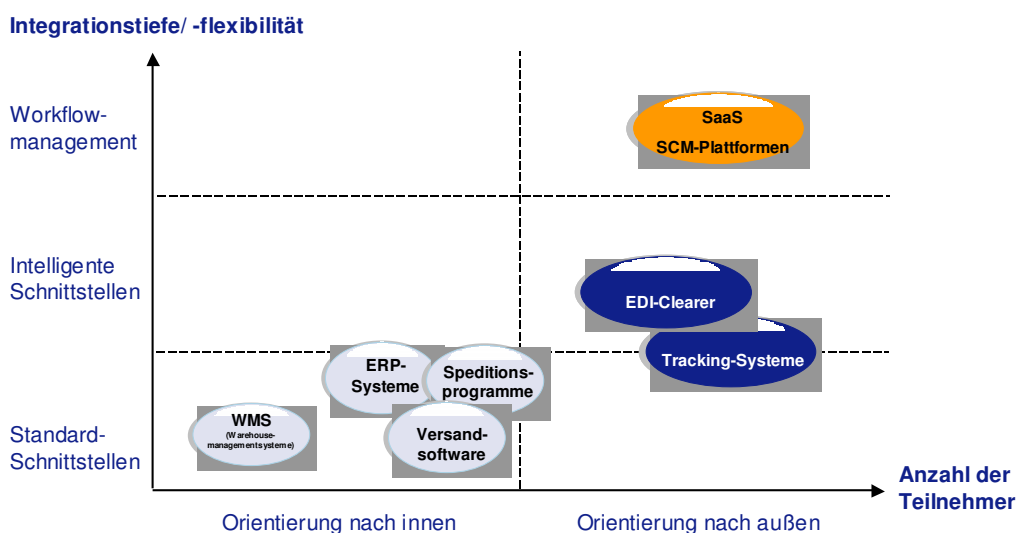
Integrationstiefe/ -flexibilität

Workflowmanagement

Intelligente Schnittstellen

Standard-Schnittstellen

SaaS
SCM-Plattformen

EDI-Clearer

Tracking-Systeme

ERP-Systeme

Speditionsprogramme

WMS
(Warehousemanagementsysteme)

Versandsoftware

Anzahl der Teilnehmer

Orientierung nach innen

Orientierung nach außen